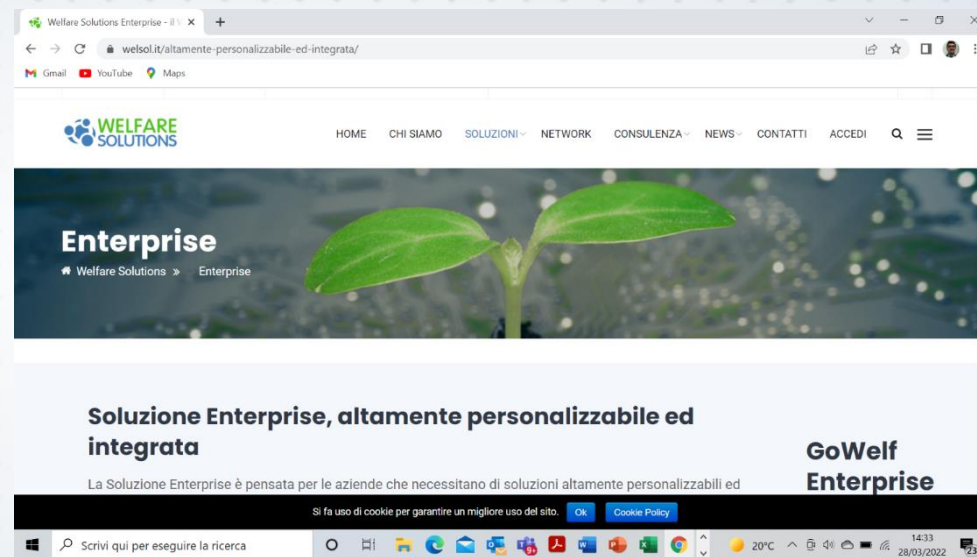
Welfare Solutions Enterprise - il

welsol.it/altamente-personalizzabile-ed-integrata/

Gmail YouTube Maps

WELFARE SOLUTIONS

HOME CHI SIAMO SOLUZIONI NETWORK CONSULENZA NEWS CONTATTI ACCEDI

Enterprise

Welfare Solutions » Enterprise

Soluzione Enterprise, altamente personalizzabile ed integrata

La Soluzione Enterprise è pensata per le aziende che necessitano di soluzioni altamente personalizzabili ed

GoWelf Enterprise

Si fa uso di cookie per garantire un migliore uso del sito. Ok Cookie Policy

Scrivi qui per eseguire la ricerca

20°C

14:33
28/03/2022